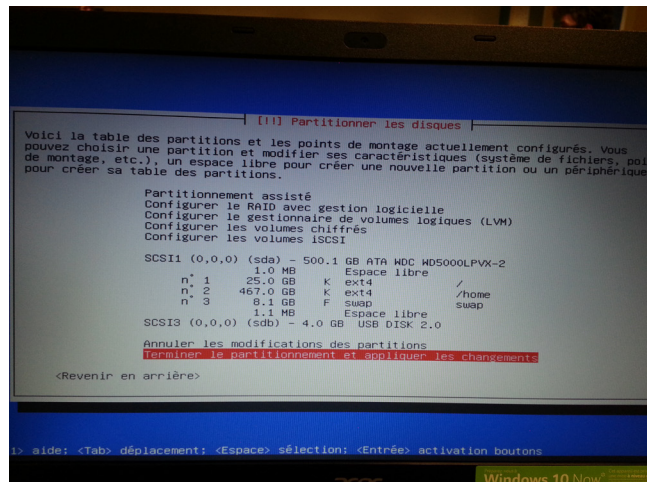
[!!] Partitionner les disques

Voici la table des partitions et les points de montage actuellement configurés. Vous pouvez choisir une partition et modifier ses caractéristiques (système de fichiers, poi de montage, etc.), un espace libre pour créer une nouvelle partition ou un périphérique pour créer sa table des partitions.

Partitionnement assisté
Configurer le RAID avec gestion logicielle
Configurer le gestionnaire de volumes logiques (LVM)
Configurer les volumes chiffrés
Configurer les volumes iSCSI

SCSI1 (0,0,0) (sda) - 500.1 GB ATA WDC WD5000LPVX-2
1.0 MB Espace libre
n° 1 25.0 GB K ext4 /
n° 2 467.0 GB K ext4 /home
n° 3 8.1 GB F swap swap
1.1 MB Espace libre
SCSI3 (0,0,0) (sdb) - 4.0 GB USB DISK 2.0

Annuler les modifications des partitions
Terminer le partitionnement et appliquer les changements

<Revenir en arrière>

1> aide; <Tab> déplacement; <Espace> sélection; <Entrée> activation boutons

Windows 10 Now